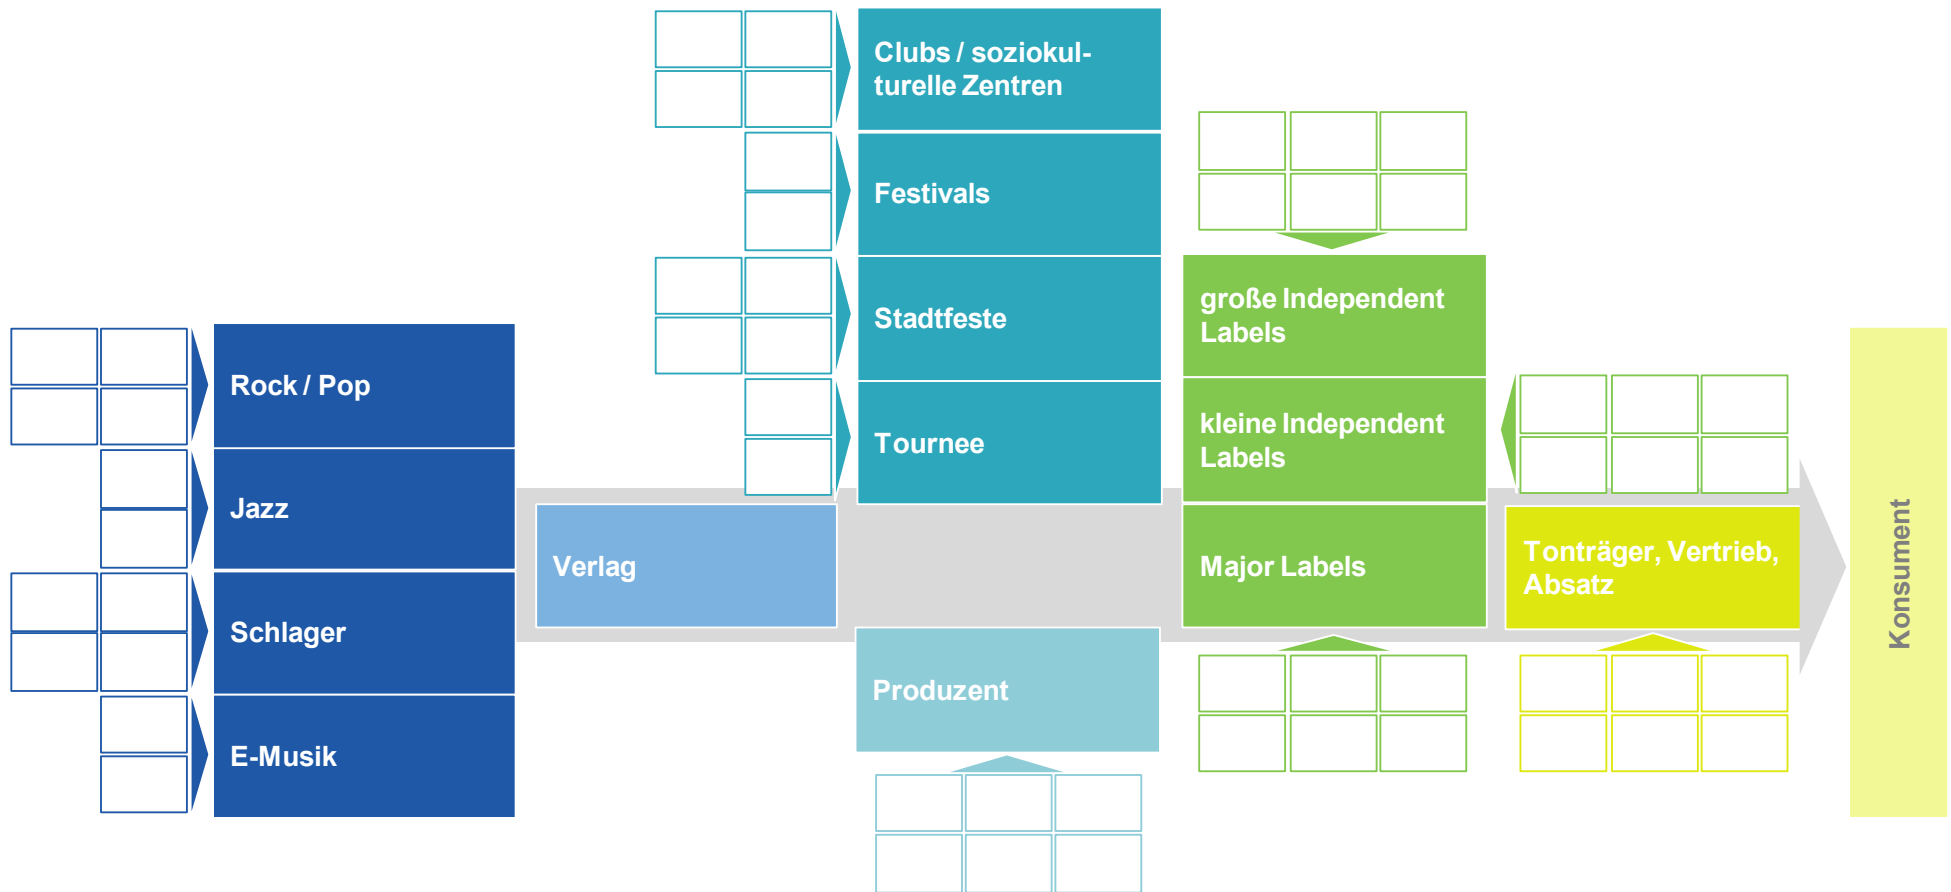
Clubs / soziokulturelle Zentren

Festivals

Stadtfeste

Tournee

große Independent Labels

kleine Independent Labels

Major Labels

Rock / Pop

Jazz

Schlager

E-Musik

Verlag

Produzent

Tonträger, Vertrieb, Absatz

Konsument